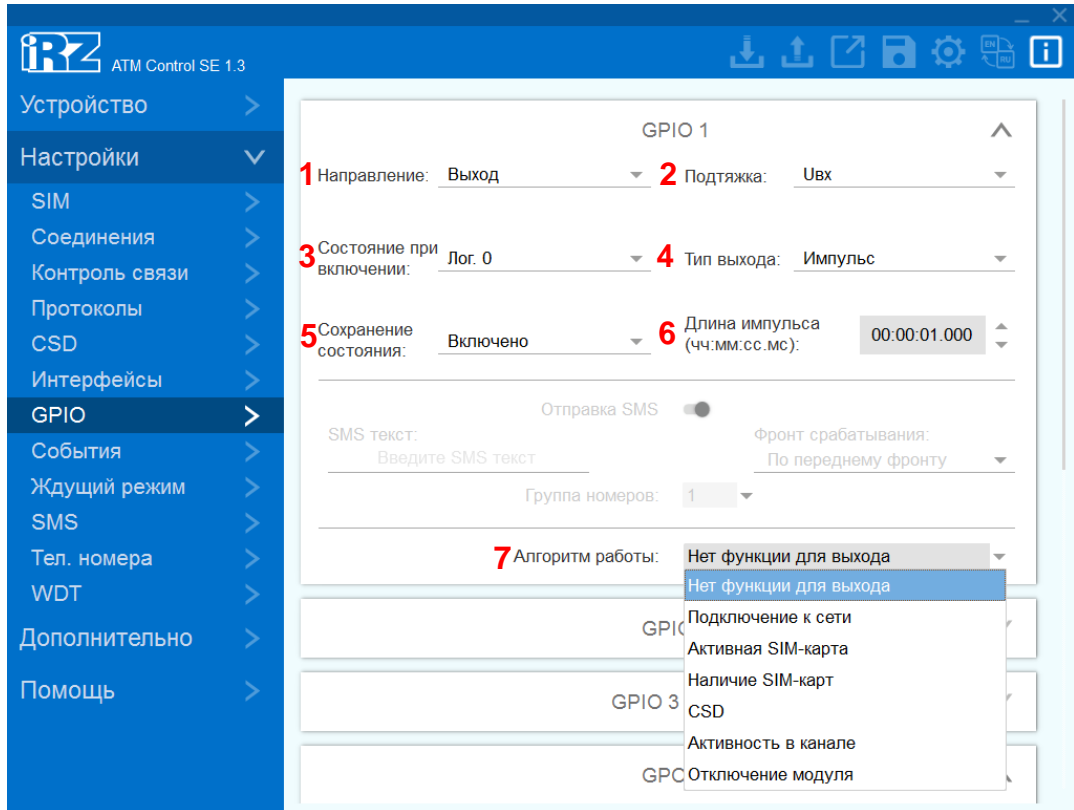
iRZ ATM Control SE 1.3

Устройство
Настройки
SIM
Соединения
Контроль связи
Протоколы
CSD
Интерфейсы
GPIO
События
Ждущий режим
SMS
Тел. номера
WDT
Дополнительно
Помощь

GPIO 1

1 Направление: Выход
2 Подтяжка: Uвх
3 Состояние при включении: Лог. 0
4 Тип выхода: Импульс
5 Сохранение состояния: Включено
6 Длина импульса (чч:мм:сс.мс): 00:00:01.000

Отправка SMS
SMS текст:
Введите SMS текст
Фронт срабатывания:
По переднему фронту
Группа номеров: 1

7 Алгоритм работы: Нет функции для выхода

Нет функции для выхода
Подключение к сети
Активная SIM-карта
Наличие SIM-карт
CSD
Активность в канале
Отключение модуля

GPIO
GPIO 3
GPC